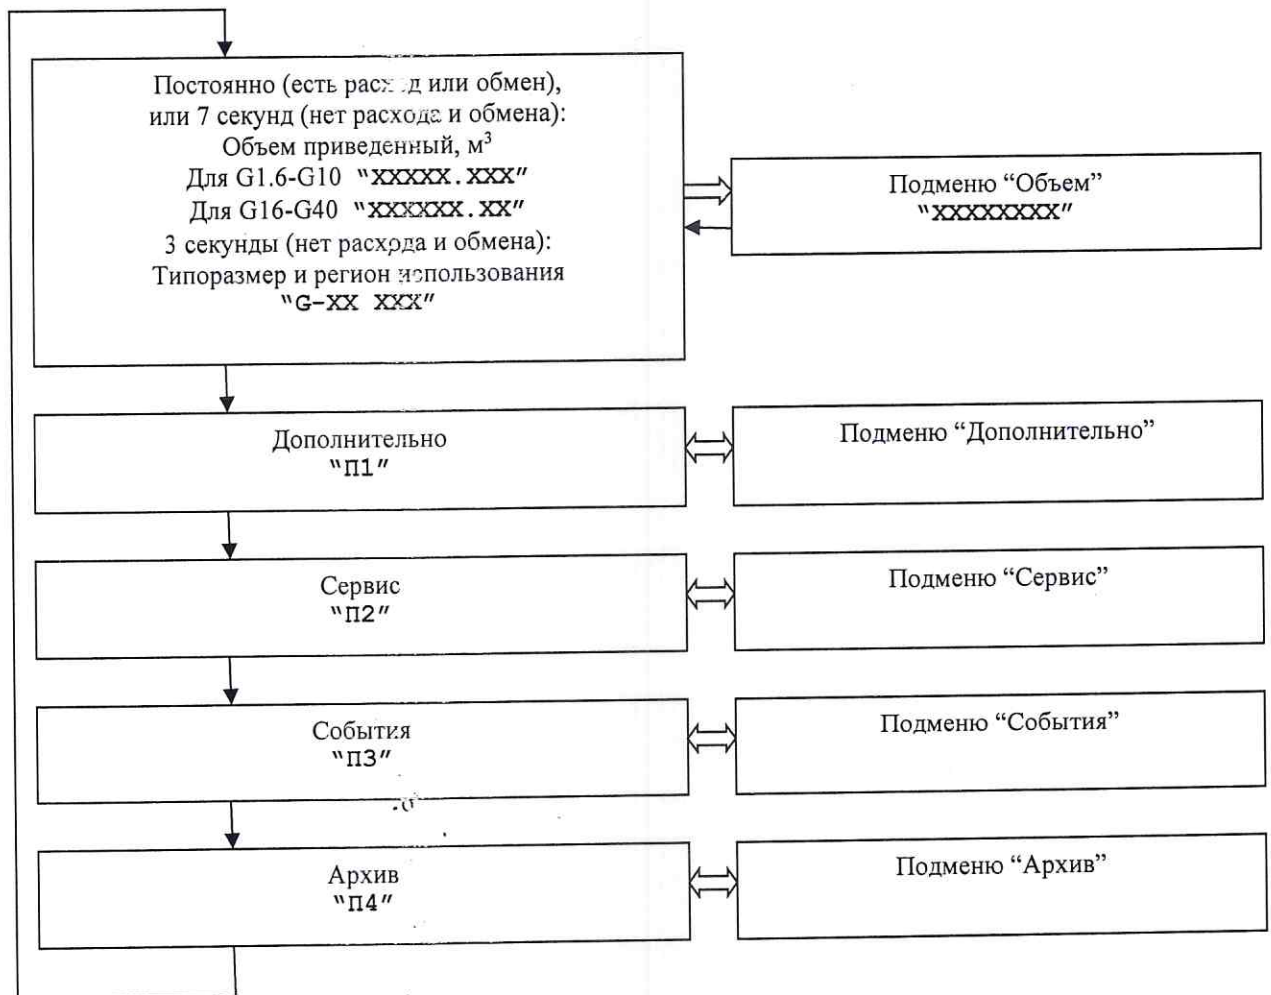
Постоянно (есть расход или обмен), или 7 секунд (нет расхода и обмена): Объем приведенный, м$^3$
Для G1.6-G10 "XXXXX.XXX"
Для G16-G40 "XXXXXX.XX"
3 секунды (нет расхода и обмена): Типоразмер и регион использования
"G-XX XXX"

Подменю “Объем”
"XXXXXXXX"

Дополнительно
"П1"

Подменю “Дополнительно”

Сервис
"П2"

Подменю “Сервис”

События
"П3"

Подменю “События”

Архив
"П4"

Подменю “Архив”